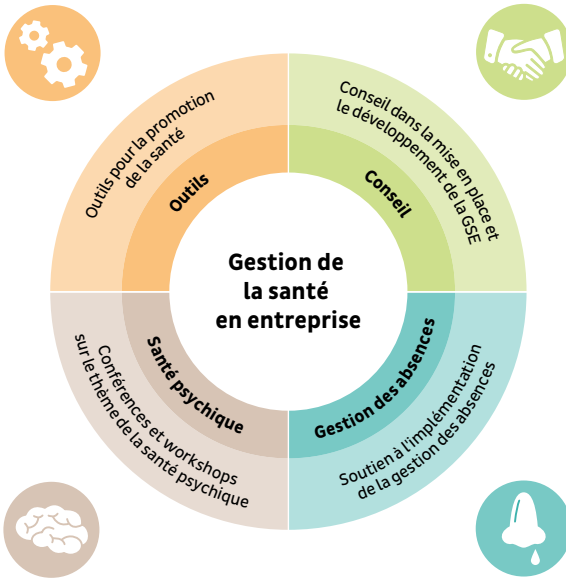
Gestion de la santé en entreprise

Outils

Outils pour la promotion de la santé

Conseil

Conseil dans la mise en place et le développement de la GSE

Santé psychique

Conférences et workshops sur le thème de la santé psychique

Gestion des absences

Soutien à l'implémentation de la gestion des absences